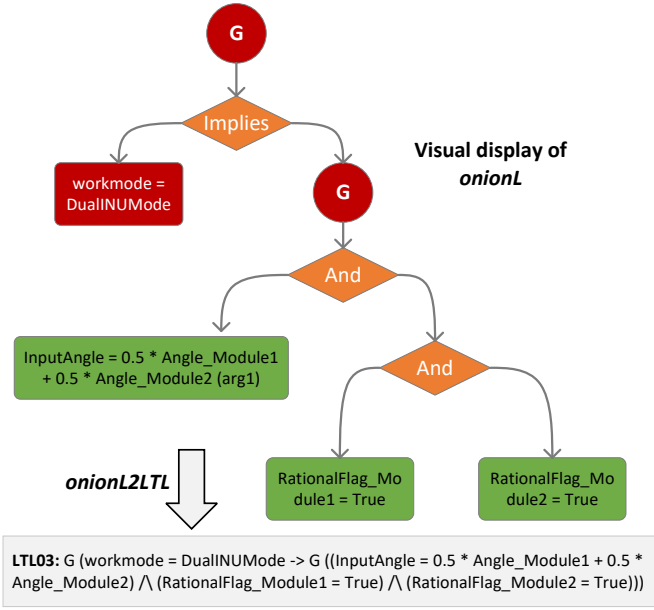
G

Implies

Visual display of *onionL*

workmode = DualINUMode

G

And

InputAngle = 0.5 * Angle_Module1 + 0.5 * Angle_Module2 (arg1)

And

*onionL2LTL*

RationalFlag_Module1 = True

RationalFlag_Module2 = True

**LTL03:** G (workmode = DualINUMode -> G ((InputAngle = 0.5 * Angle_Module1 + 0.5 * Angle_Module2) /\ (RationalFlag_Module1 = True) /\ (RationalFlag_Module2 = True)))